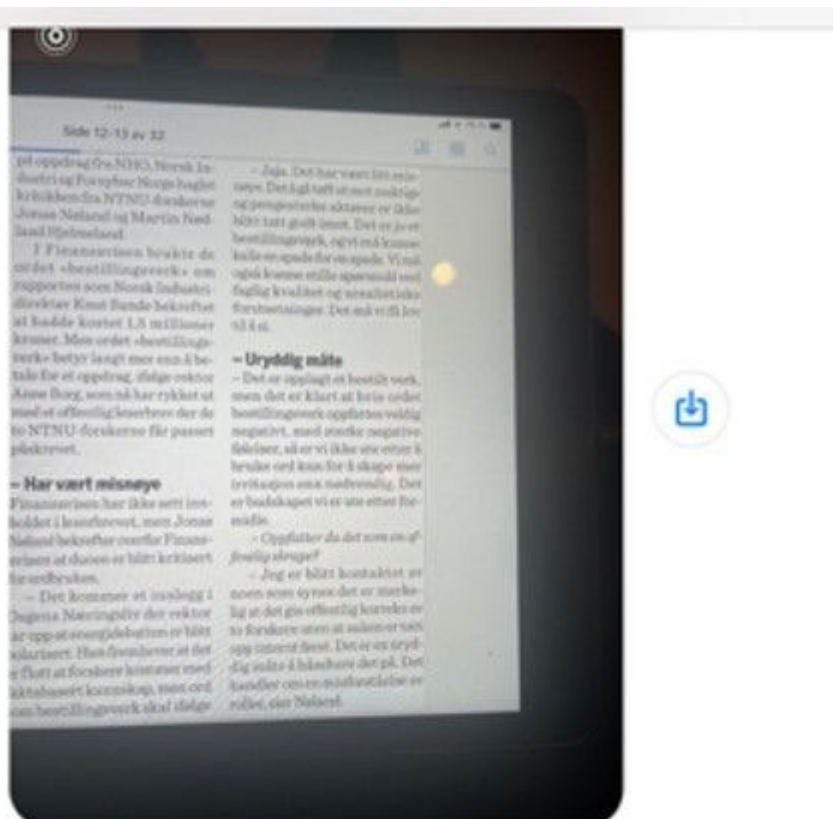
Side 12-13 av 32

på oppdrag fra NHO, Norsk Industri og Forsyning Norge haglet kritikken fra NTNU-forskerne Jonas Nøland og Martin Nødland Hjelmeland.

I Finansavisen brukte de ordet «bestillingsverk» om rapporten som Norsk Industri-direktør Knut Sunde bekreftet at hadde kostet 1,5 millioner kroner. Men ordet «bestillingsverk» betyr langt mer enn å betale for et oppdrag, ifølge rektor Anne Borg, som nå har rykket ut med et offentlig leserbrev der de to NTNU-forskerne får passert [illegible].

– Har vært misnøye
Finansavisen har ikke sett innholdet i leserbrevet, men Jonas Nøland bekrefter overfor Finansavisen at duoen er blitt kritisert for ordbruken.

– Det kommer et innlegg i Dagens Næringsliv der rektor tar opp at energidebatten er blitt polarisert. Hun fremhever at det er flott at forskere kommer med faktabasert kunnskap, men ord som bestillingsverk skal ifølge

– Jaja. Det har vært litt misnøye. Det ligger at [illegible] og pengesterke aktører er ikke blitt tatt godt imot. Det er jo et bestillingsverk, og vi må kunne kalle en spade for en spade. Vi må også kunne stille spørsmål ved faglig kvalitet og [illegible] forutsetninger. Det må vi få lov til å si.

– Uryddig måte
– Det er opplagt et bestiltverk, men det er klart at bruken av ordet bestillingsverk oppfattes veldig negativt, med sterke negative følelser, så er vi ikke ute etter å bruke ord kun for å skape mer irritasjon enn nødvendig. Det er bedokapet vi er ute etter for-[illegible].

– Oppfatter du det som en offentlig skrape?

– Jeg er blitt kontaktet av noen som synes det er merkelig at det gis offentlig korreks av to forskere uten at saken er tatt opp internt først. Det er en uryddig måte å håndtere det på. Det handler om en misforståelse av rollen, sier Nøland.